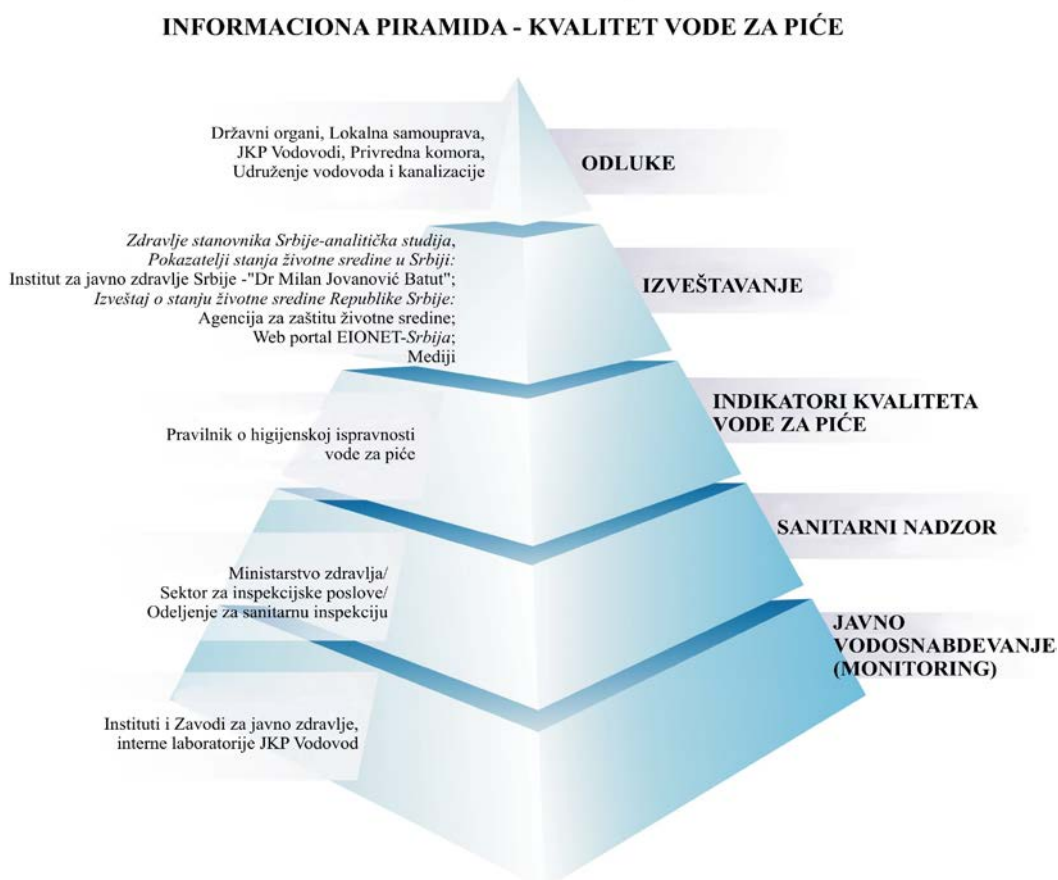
INFORMACIONA PIRAMIDA - KVALITET VODE ZA PIĆE

Državni organi, Lokalna samouprava, JKP Vodovodi, Privredna komora, Udruženje vodovoda i kanalizacije

ODLUKE

*Zdravlje stanovnika Srbije-analitička studija*, *Pokazatelji stanja životne sredine u Srbiji:* Institut za javno zdravlje Srbije -"Dr Milan Jovanović Batut"; *Izveštaj o stanju životne sredine Republike Srbije:* Agencija za zaštitu životne sredine; Web portal EIONET-*Srbija*; Mediji

IZVEŠTAVANJE

Pravilnik o higijenskoj ispravnosti vode za piće

INDIKATORI KVALITETA VODE ZA PIĆE

SANITARNI NADZOR

Ministarstvo zdravlja/ Sektor za inspekcijske poslove/ Odeljenje za sanitarnu inspekciju

JAVNO VODOSNABDEVANJE (MONITORING)

Instituti i Zavodi za javno zdravlje, interne laboratorije JKP Vodovod